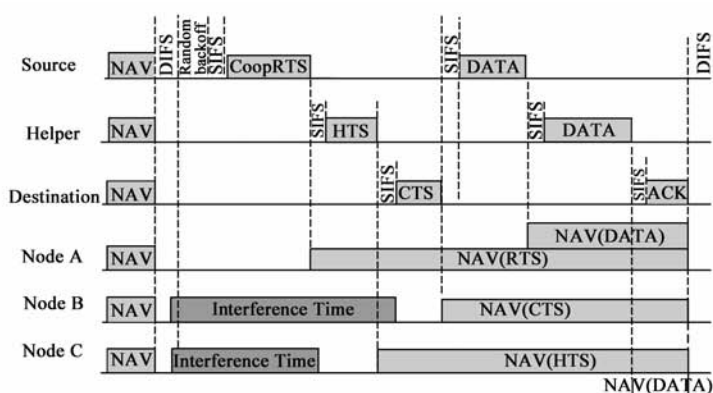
Source
NAV
DIFS
Random backoff
SIFS
CoopRTS
SIFS
DATA
DIFS

Helper
NAV
SIFS
HTS
SIFS
DATA

Destination
NAV
SIFS
CTS
SIFS
ACK

Node A
NAV
NAV(DATA)
NAV(RTS)

Node B
NAV
Interference Time
NAV(CTS)

Node C
NAV
Interference Time
NAV(HTS)
NAV(DATA)